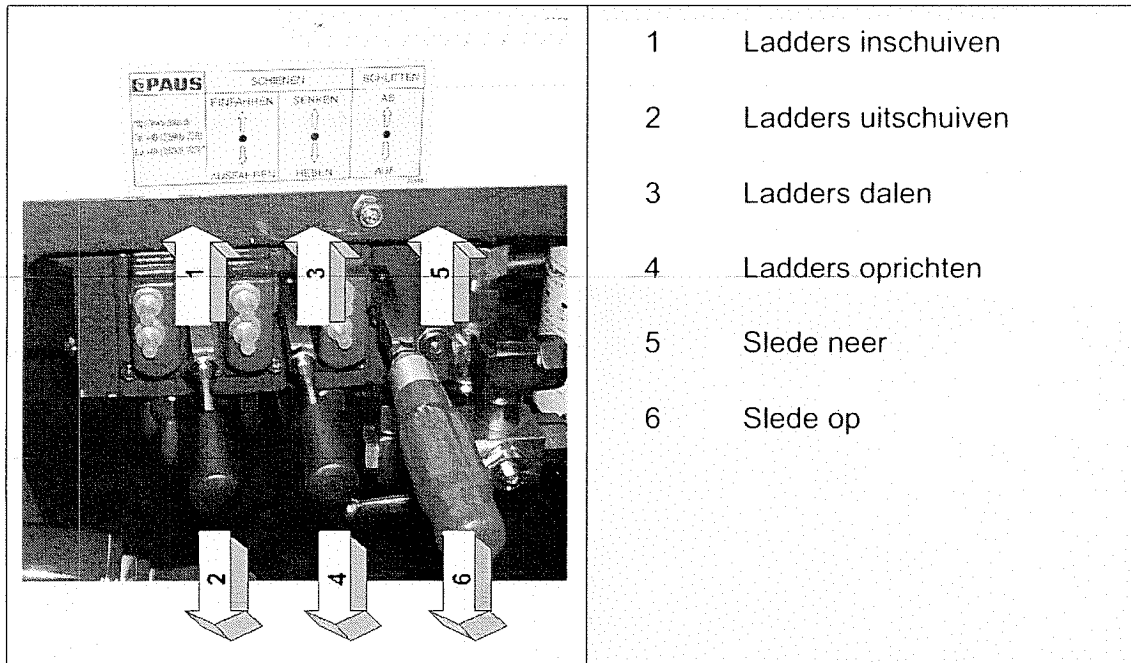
| | |
|---|---|
| PAUS SCHIENEN SCHLITTEN EINFAHREN SENKEN AB AUSFAHREN HEBEN AUF 1 3 5 2 4 6 | 1 Ladders inschuiven<br>2 Ladders uitschuiven<br>3 Ladders dalen<br>4 Ladders oprichten<br>5 Slede neer<br>6 Slede op |